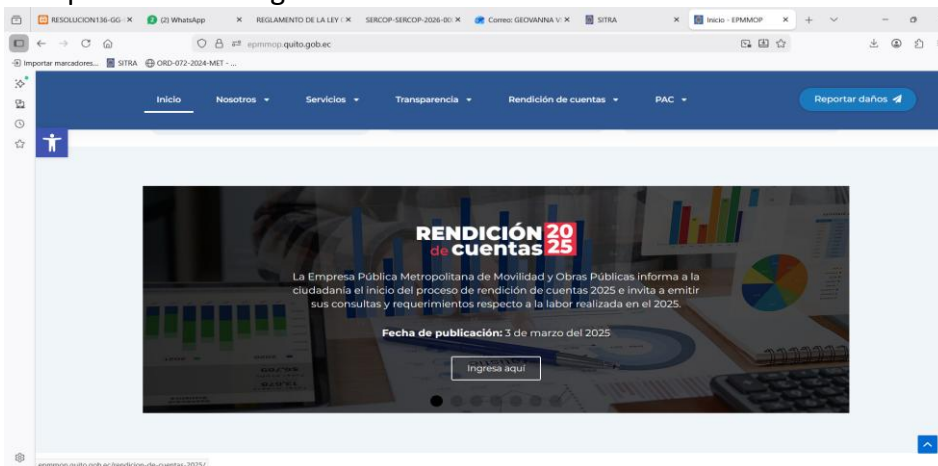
RESOLUCION136-GG-
(2) WhatsApp
REGLAMENTO DE LA LEY
SERCOP-SERCOP-2026-00
Correo: GEOVANNA V
SITRA
Inicio - EPMMOP

epmmop.quito.gob.ec

Importar marcadores...
SITRA
ORD-072-2024-MET - ...

Inicio
Nosotros
Servicios
Transparencia
Rendición de cuentas
PAC
Reportar daños

RENDICIÓN de cuentas 2025

La Empresa Pública Metropolitana de Movilidad y Obras Públicas informa a la ciudadanía el inicio del proceso de rendición de cuentas 2025 e invita a emitir sus consultas y requerimientos respecto a la labor realizada en el 2025.

Fecha de publicación: 3 de marzo del 2025

Ingresa aquí

epmmop.quito.gob.ec/rendicion-de-cuentas-2025/